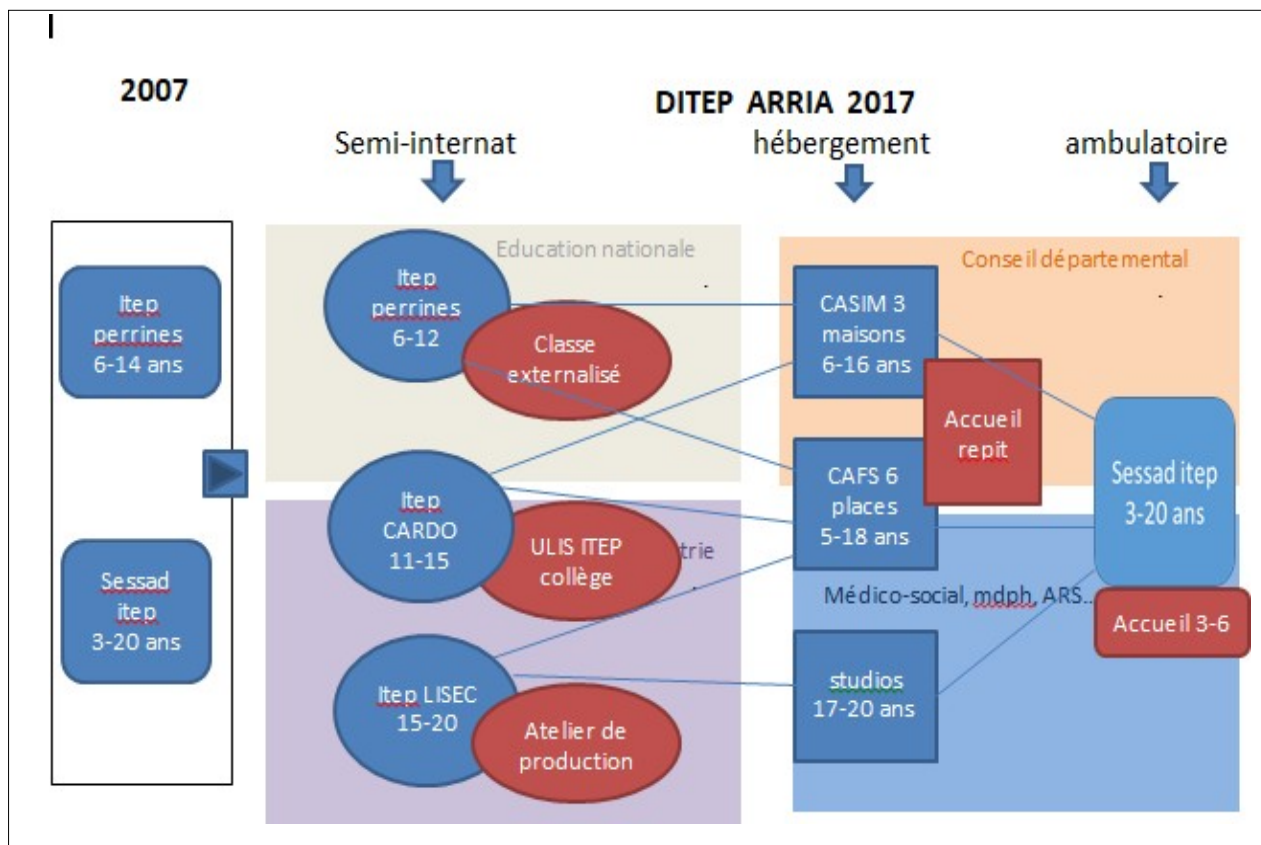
2007

DITEP ARRIA 2017

Semi-internat

hébergement

ambulatoire

Itep perrines 6-14 ans

Sessad itep 3-20 ans

Education nationale

Itep perrines 6-12

Classe externalisé

Itep CARDO 11-15

ULIS ITEP collège

trie

Itep LISEC 15-20

Atelier de production

Conseil départemental

CASIM 3 maisons 6-16 ans

Accueil repit

CAFS 6 places 5-18 ans

Sessad itep 3-20 ans

Médico-social, mdph, ARS…

Accueil 3-6

studios 17-20 ans